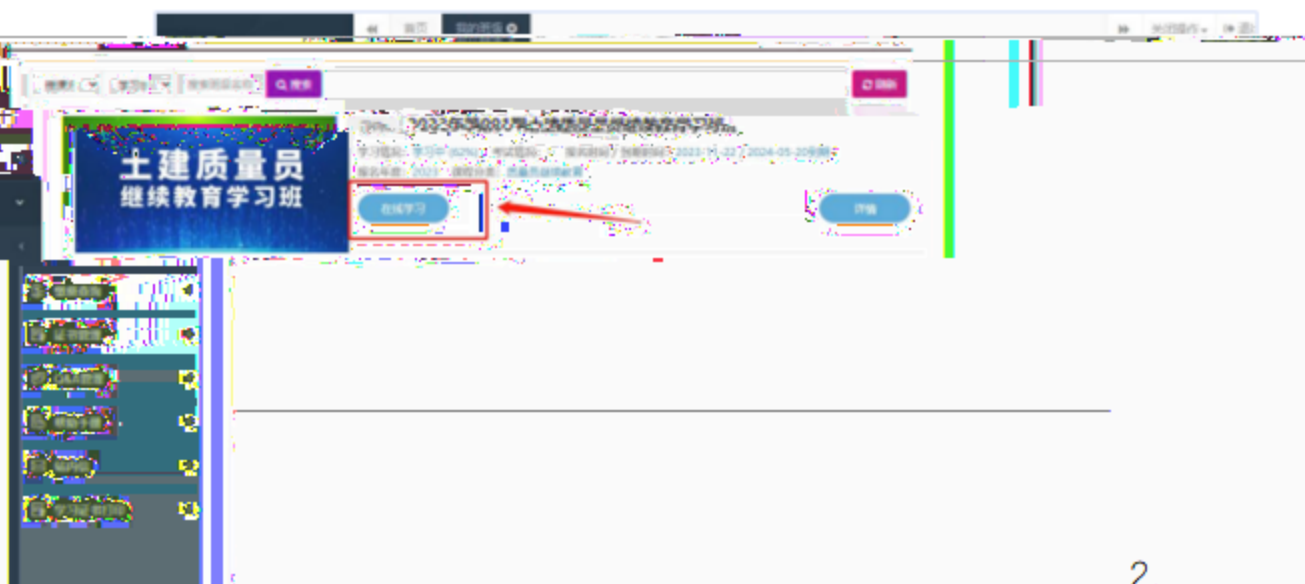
首页 我的班级

关闭操作

搜索

重置

土建质量员
继续教育学习班

2023年度土建质量员继续教育学习班

学习状态：学习中(62%)　考试状态：　报名时间：2023-11-22 2024-05-20

报名年度：2023　课程分类：质量员继续教育

在线学习

详情

2